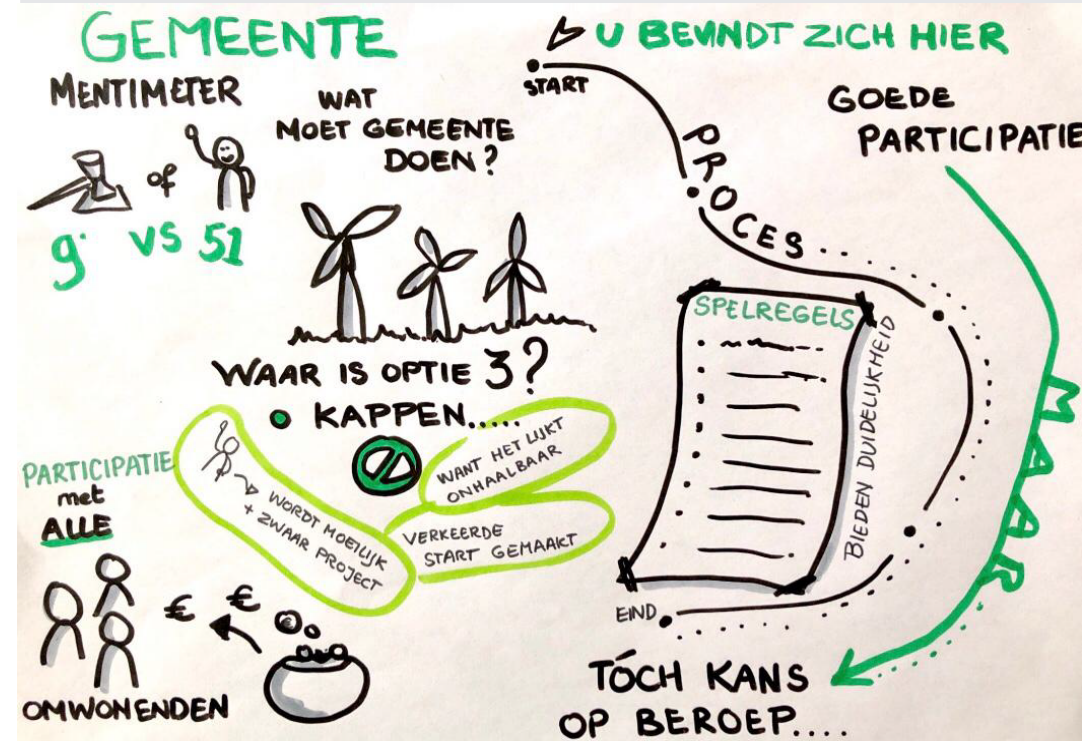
GEMEENTE

MENTIMETER

of

9 VS 51

WAT MOET GEMEENTE DOEN?

WAAR IS OPTIE 3?

• KAPPEN.....

WANT HET LIJKT ONHAALBAAR

VERKEERDE START GEMAAKT

WORDT MOEILIJK + ZWAAR PROJECT

PARTICIPATIE met ALLE

€ €

OMWONENDEN

U BEVINDT ZICH HIER

START

PROCES

GOEDE PARTICIPATIE

SPELREGELS

BIEDEN DUIDELIJKHEID

MAAR

EIND

TÓCH KANS OP BEROEP....